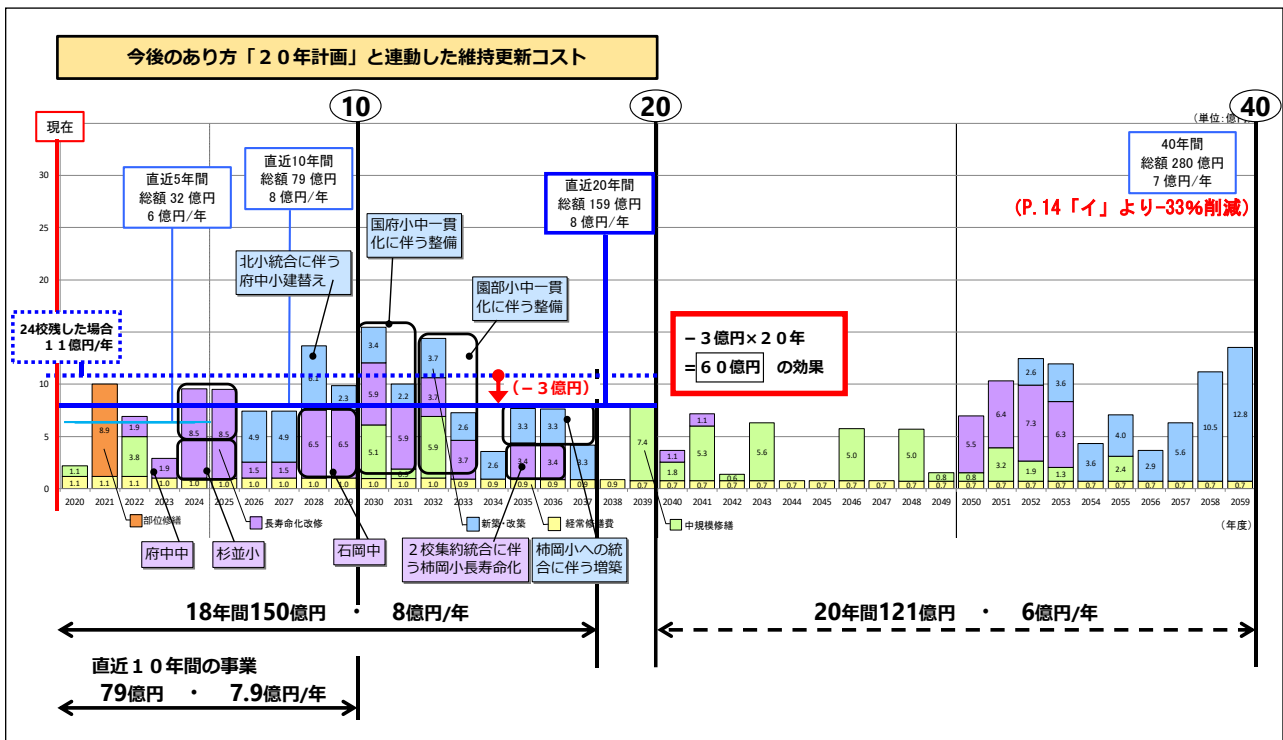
今後のあり方「２０年計画」と連動した維持更新コスト

10　20　40

（単位：億円）

現在

直近5年間
総額 32 億円
6 億円/年

直近10年間
総額 79 億円
8 億円/年

直近20年間
総額 159 億円
8 億円/年

40年間
総額 280 億円
7 億円/年

（P.14「イ」より-33%削減）

国府小中一貫化に伴う整備

北小統合に伴う府中小建替え

園部小中一貫化に伴う整備

24校残した場合
１１億円/年

（－３億円）

－３億円×２０年
＝６０億円 の効果

30
25
20
15
10
5
0

1.1 1.1 8.9 1.1 1.9 3.8 1.1 1.9 1.0 8.5 1.0 8.5 1.0 4.9 1.5 1.0 4.9 1.5 1.0 8.1 6.5 1.0 2.3 6.5 1.0 3.4 5.9 5.1 1.0 2.2 5.9 1.0 3.7 3.7 5.9 1.0 2.6 3.7 0.9 2.6 0.9 3.3 3.4 0.9 3.3 3.4 0.9 3.3 0.9 0.9 7.4 0.7 1.1 1.8 0.7 1.1 5.3 0.7 0.6 0.7 5.6 0.7 0.7 0.7 5.0 0.7 0.7 5.0 0.7 0.8 0.7 5.5 0.8 0.7 6.4 3.2 0.7 2.6 7.3 1.9 0.7 3.6 6.3 1.3 0.7 3.6 0.7 4.0 2.4 0.7 2.9 0.7 5.6 0.7 10.5 0.7 12.8 0.7

2020 2021 2022 2023 2024 2025 2026 2027 2028 2029 2030 2031 2032 2033 2034 2035 2036 2037 2038 2039 2040 2041 2042 2043 2044 2045 2046 2047 2048 2049 2050 2051 2052 2053 2054 2055 2056 2057 2058 2059

部位修繕　長寿命化改修　新築・改築　経常修繕費　中規模修繕　（年度）

府中小　杉並小　石岡中　２校集約統合に伴う柿岡小長寿命化　柿岡小への統合に伴う増築

18年間150億円　・　8億円/年

20年間121億円　・　6億円/年

直近１０年間の事業
79億円　・　7.9億円/年